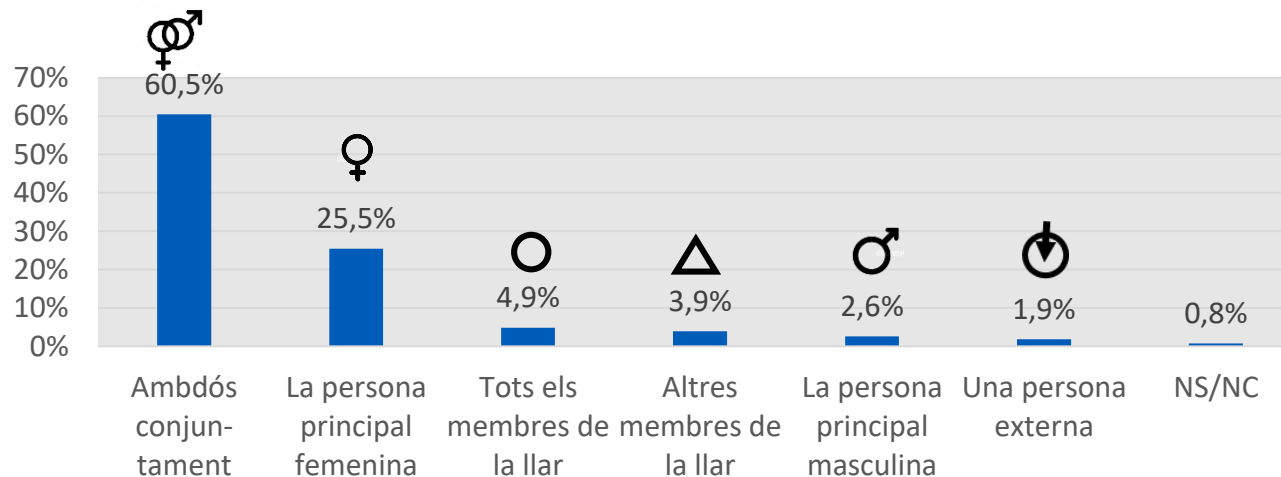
70%
60%
50%
40%
30%
20%
10%
0%

60,5%
25,5%
4,9%
3,9%
2,6%
1,9%
0,8%

Ambdós conjuntament
La persona principal femenina
Tots els membres de la llar
Altres membres de la llar
La persona principal masculina
Una persona externa
NS/NC